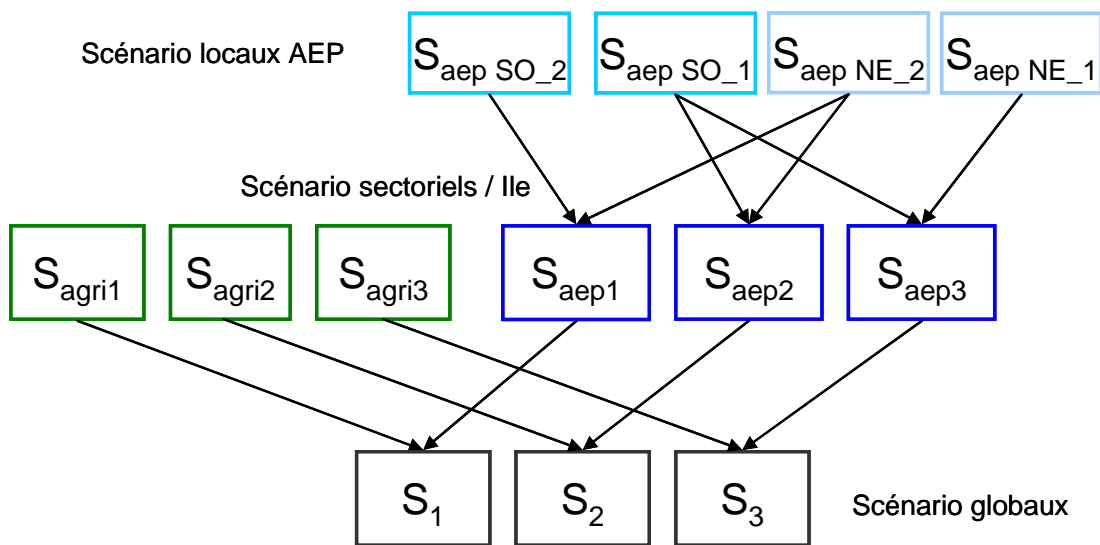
Scénario locaux AEP

$S_{aep\ SO\_2}$ $S_{aep\ SO\_1}$ $S_{aep\ NE\_2}$ $S_{aep\ NE\_1}$

Scénario sectoriels / Ile

$S_{agri1}$ $S_{agri2}$ $S_{agri3}$ $S_{aep1}$ $S_{aep2}$ $S_{aep3}$

$S_1$ $S_2$ $S_3$

Scénario globaux